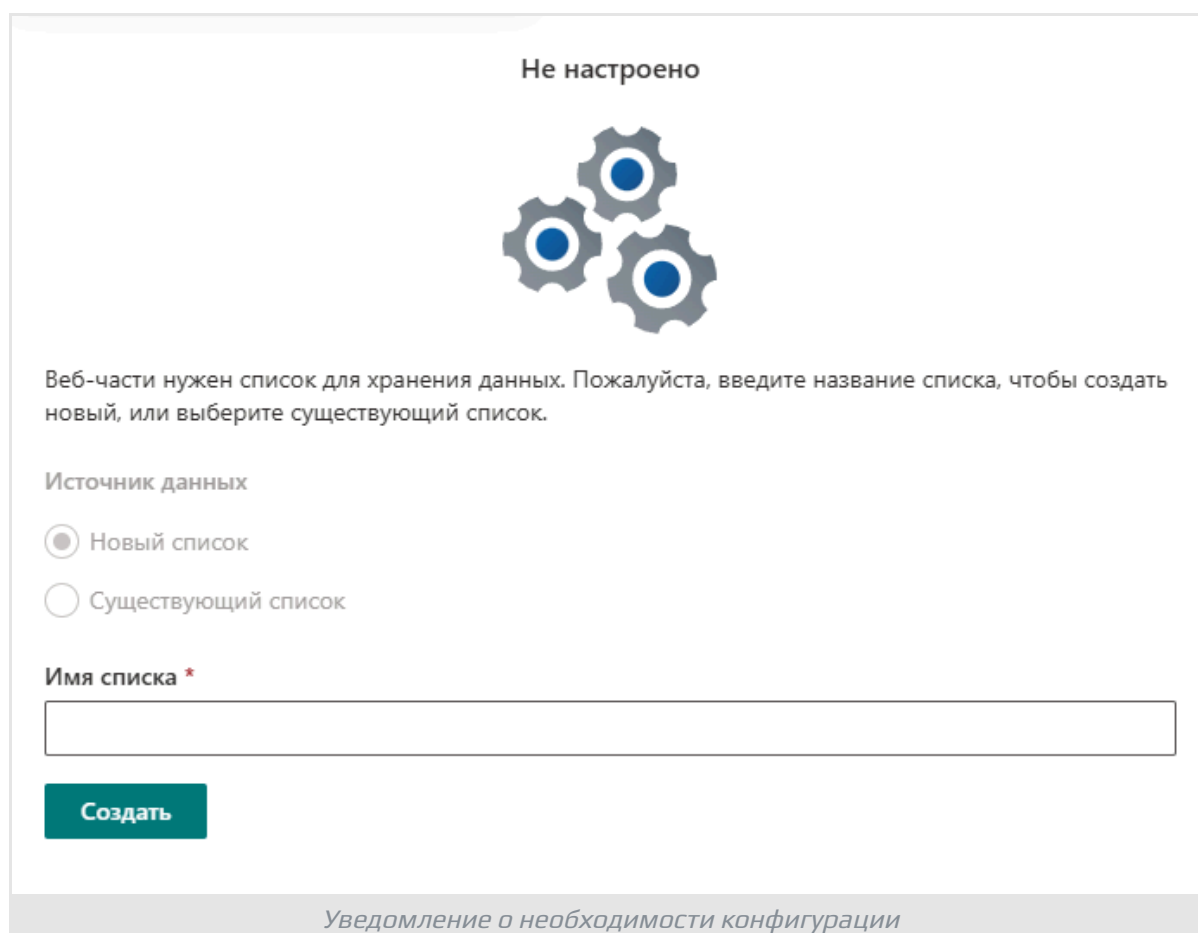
Не настроено

Веб-части нужен список для хранения данных. Пожалуйста, введите название списка, чтобы создать новый, или выберите существующий список.

Источник данных

Новый список

Существующий список

Имя списка *

Создать

Уведомление о необходимости конфигурации